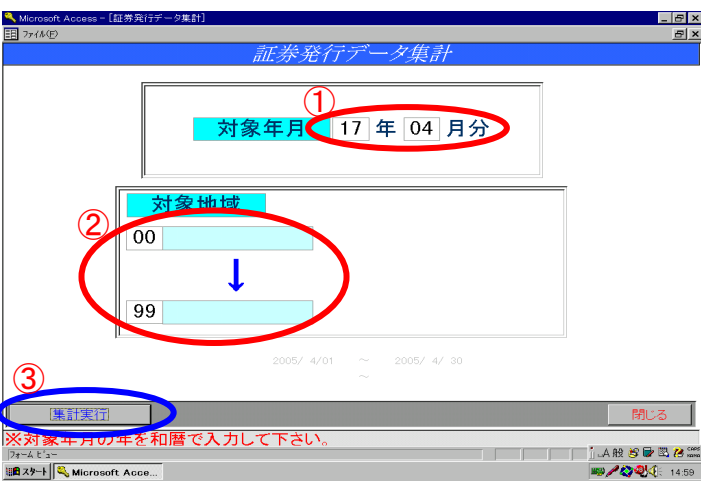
Microsoft Access - [証券発行データ集計]
ファイル(F)

証券発行データ集計

①
対象年月 17 年 04 月分

対象地域
②
00
↓
99

2005/ 4/01 ～ 2005/ 4/ 30
～

③
集計実行
閉じる

※対象年月の年を和暦で入力して下さい。
フォーム ビュー

スタート Microsoft Acce...
A 般
14:59